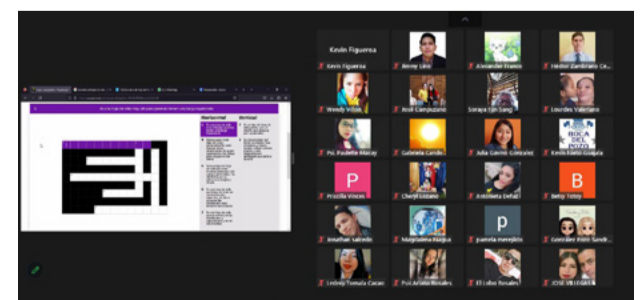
Kevin Figueroa

Kevin Figueroa

Benny Lino

Alexander Franco

Héctor Zambrano Ca...

Wendy Villao

José Campuzano

Soraya Fun Sang

Lourdes Valeriano

Psi. Paulette Macay

Gabriela Cando

Julia Garcés González

Kevin Flores Guajala

P

Priscila Vinces

Cheryl Lozano

Antonieta Dehali

B

Betsy Tenty

Jonathan Salcedo

Magdalena Baque

p

pamela menjibar

González Pinto Sandr...

Leslney Tomalá Cacao

Psi. Ariana Rosales

El Lobo Rosales

JOSÉ VILLEGAS

ROCA DEL POZO

Horizontal

Vertical